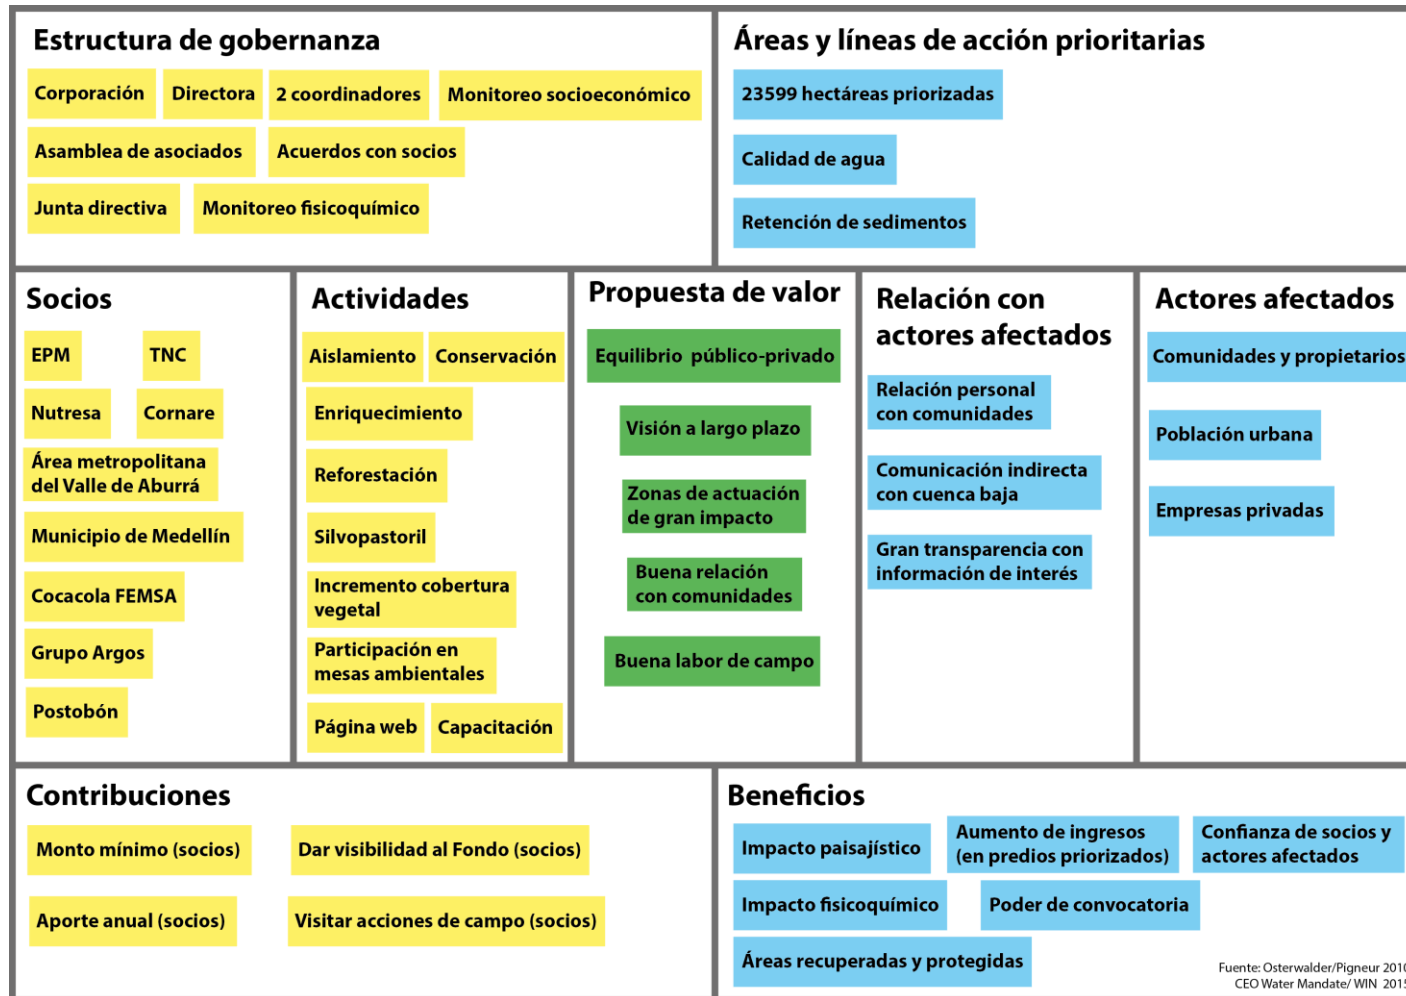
Estructura de gobernanza

Corporación
Directora
2 coordinadores
Monitoreo socioeconómico
Asamblea de asociados
Acuerdos con socios
Junta directiva
Monitoreo fisicoquímico

Áreas y líneas de acción prioritarias

23599 hectáreas priorizadas
Calidad de agua
Retención de sedimentos

Socios

EPM
TNC
Nutresa
Cornare
Área metropolitana del Valle de Aburrá
Municipio de Medellín
Cocacola FEMSA
Grupo Argos
Postobón

Actividades

Aislamiento
Conservación
Enriquecimiento
Reforestación
Silvopastoril
Incremento cobertura vegetal
Participación en mesas ambientales
Página web
Capacitación

Propuesta de valor

Equilibrio público-privado
Visión a largo plazo
Zonas de actuación de gran impacto
Buena relación con comunidades
Buena labor de campo

Relación con actores afectados

Relación personal con comunidades
Comunicación indirecta con cuenca baja
Gran transparencia con información de interés

Actores afectados

Comunidades y propietarios
Población urbana
Empresas privadas

Contribuciones

Monto mínimo (socios)
Dar visibilidad al Fondo (socios)
Aporte anual (socios)
Visitar acciones de campo (socios)

Beneficios

Impacto paisajístico
Aumento de ingresos (en predios priorizados)
Confianza de socios y actores afectados
Impacto fisicoquímico
Poder de convocatoria
Áreas recuperadas y protegidas

Fuente: Osterwalder/Pigneur 201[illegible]
CEO Water Mandate/ WIN 201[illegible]